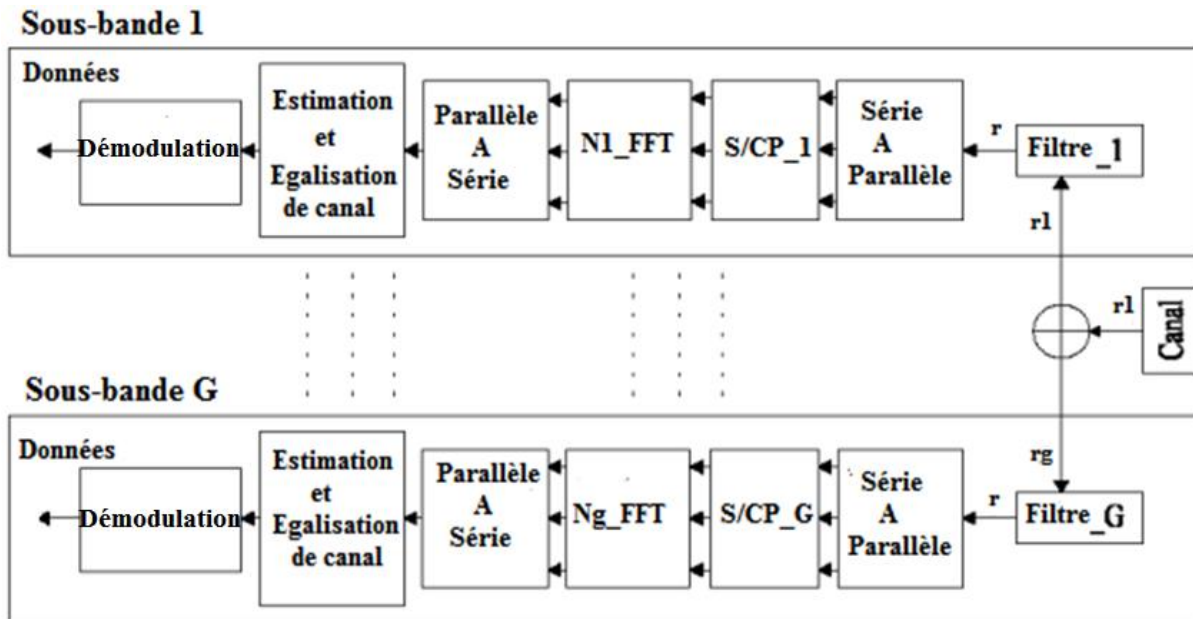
Sous-bande 1

Données

Démodulation

Estimation et Egalisation de canal

Parallèle A Série

N1_FFT

S/CP_1

Série A Parallèle

r

Filtre_1

r1

r1

Canal

Sous-bande G

Données

Démodulation

Estimation et Egalisation de canal

Parallèle A Série

Ng_FFT

S/CP_G

Série A Parallèle

rg

r

Filtre_G